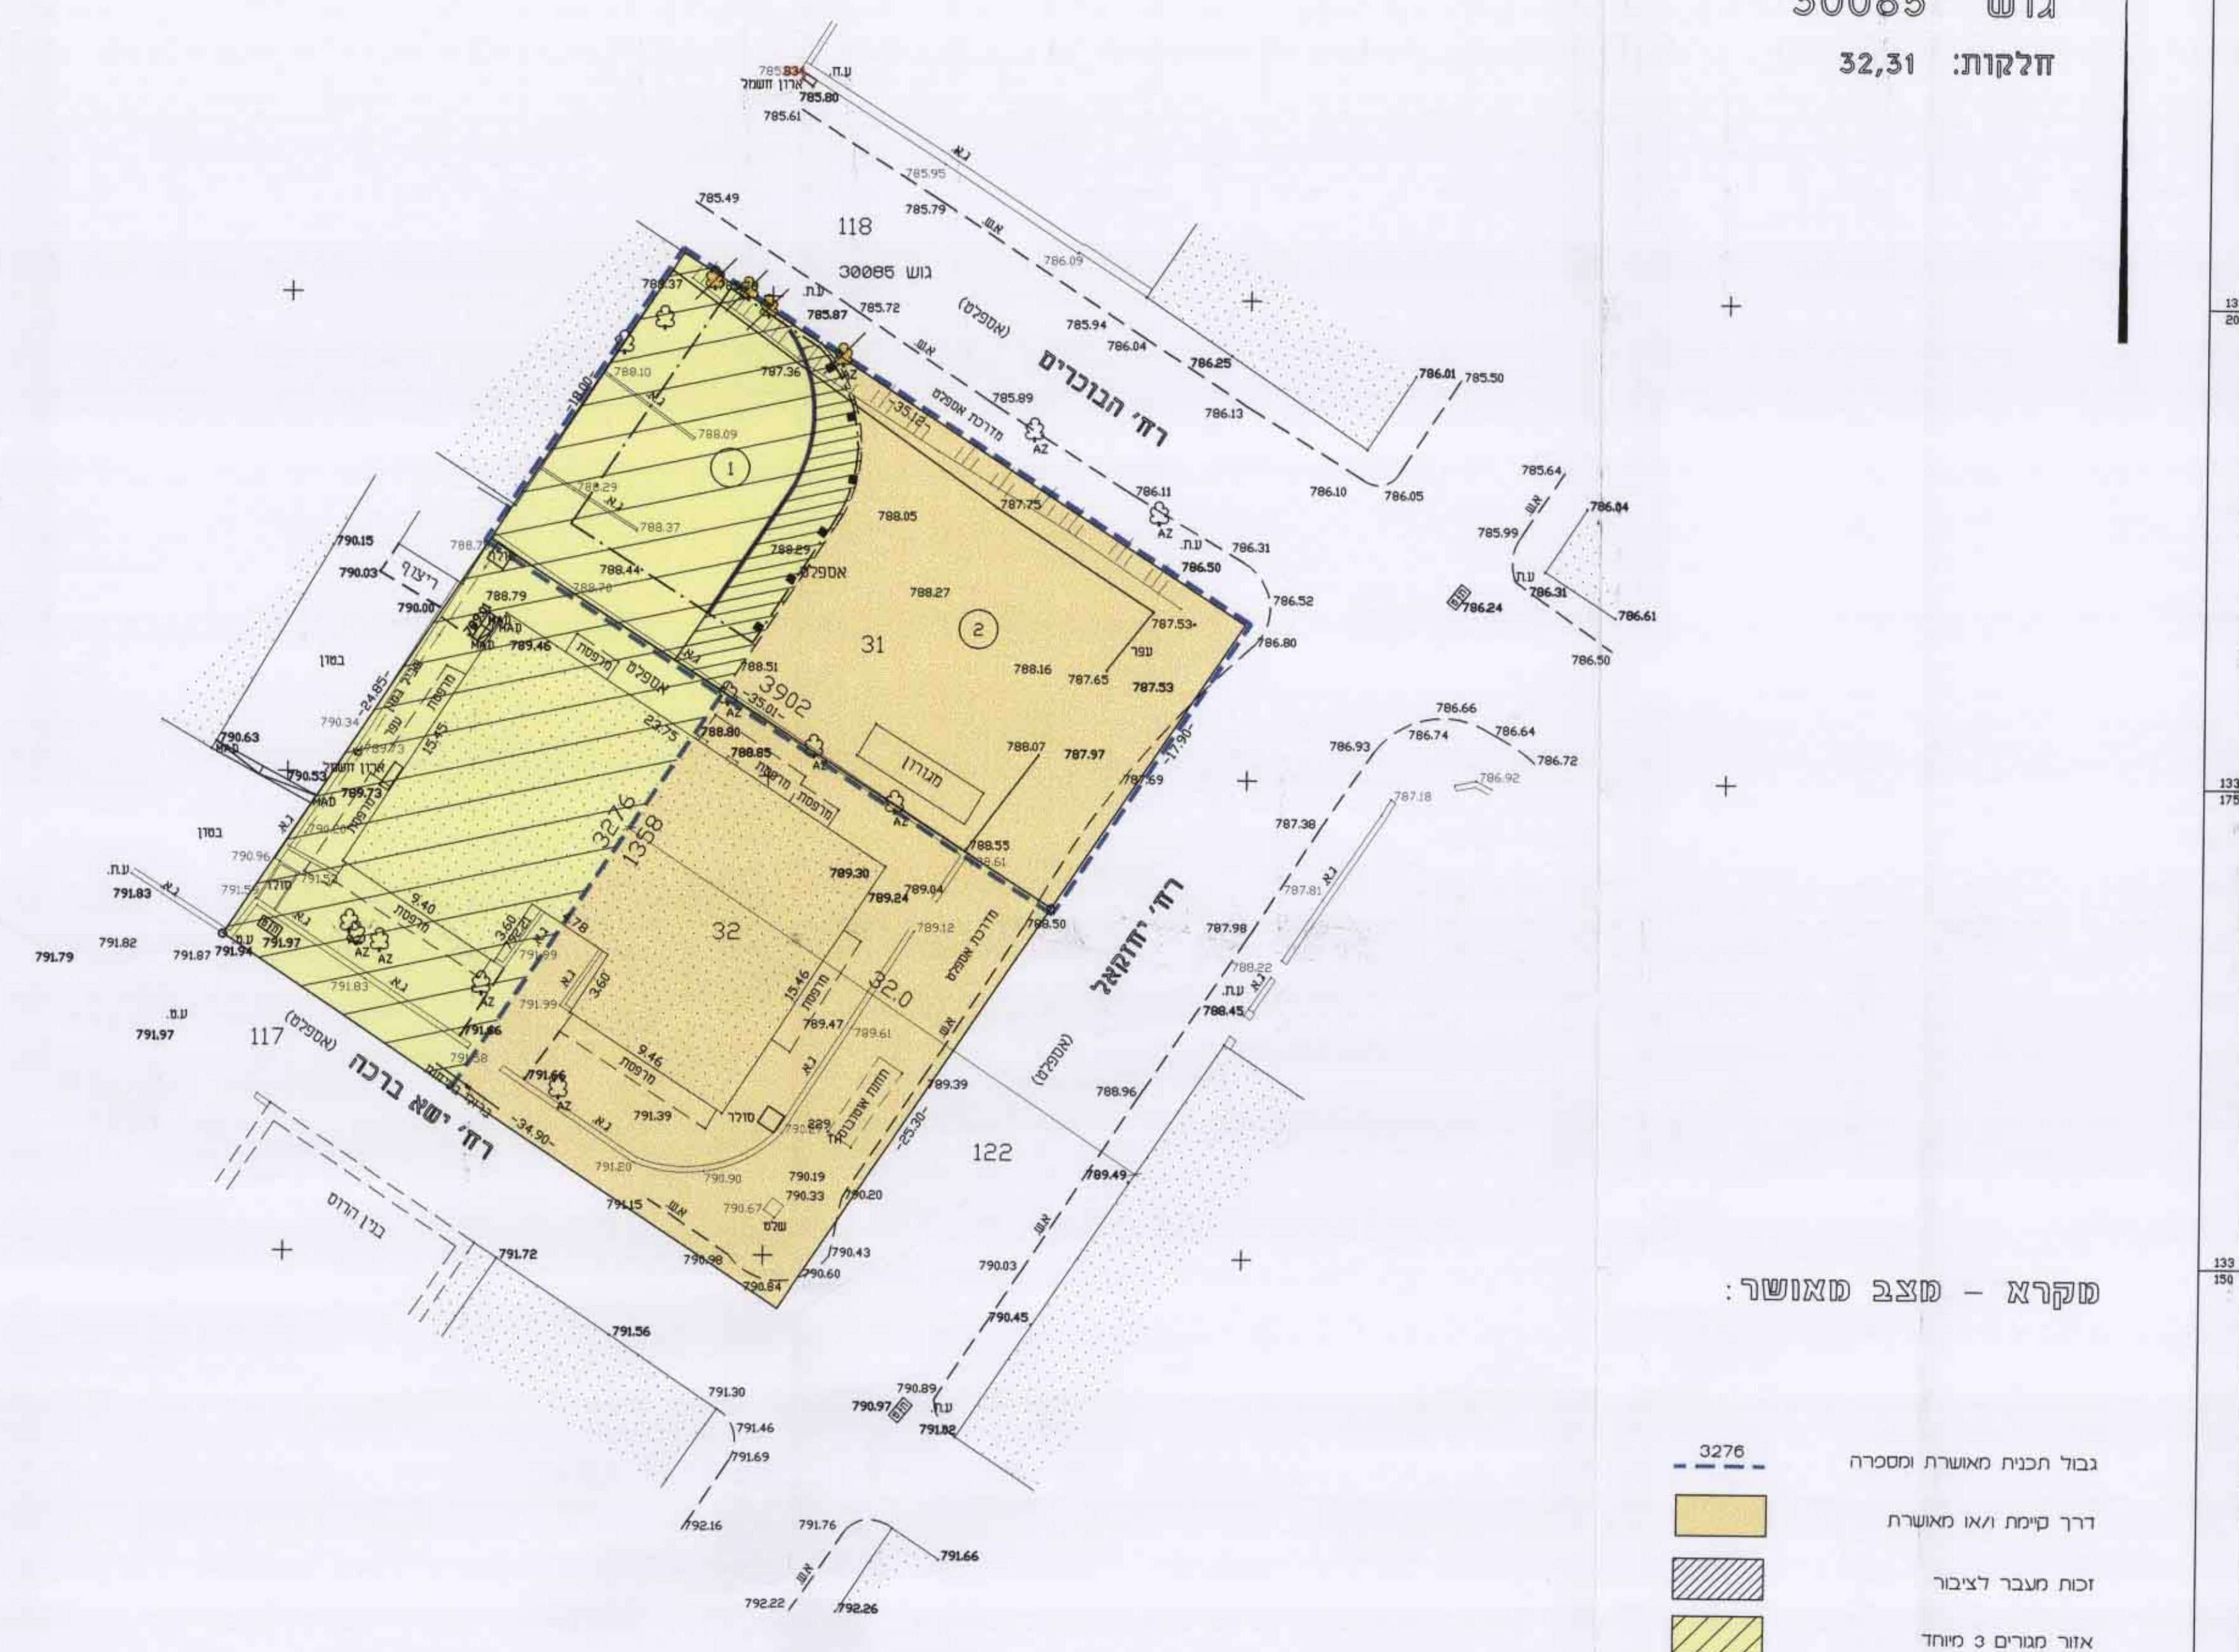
גוש 30085
חלקות: 32,31

ע.ח.
ארון חשמל
785.80
785.61
785.95
785.79
786.09
785.49
118
גוש 30085
ע.ח.
785.72
785.87
(אספלט)
785.94
786.04
786.25
רח' הבוכרים
788.37
788.10
787.36
785.89
786.13
786.01
785.50
18.00
788.09
מדרכת אספלט
35.12
1
788.29
788.37
788.05
787.75
786.11
786.10
786.05
785.64
785.99
786.04
790.15
790.03
ריצוף
790.00
788.44
788.79
788.70
788.29
אספלט
788.27
ע.ח.
786.50
786.31
786.52
786.24
ע.ח.
786.31
786.61
786.50
בטון
789.46
מרפסת
אספלט
788.51
31
2
787.53
עפר
788.16
787.65
787.53
786.80
24.85
790.34
3902
35.01
790.63
ארון חשמל
790.53
789.73
23.75
15.45
788.80
788.85
מגורון
788.07
787.97
17.90
786.66
786.74
786.64
786.93
786.72
786.92
787.18
787.38
בטון
790.96
ע.ח.
791.83
791.57
3276
1358
789.30
789.24
789.04
788.55
788.61
787.81
רח' יחזקאל
791.82
791.79
791.87
791.94
ע.ח.
791.97
9.40
מרפסת
3.60
32
מדרכת אספלט
789.12
788.50
787.98
788.22
ע.ח.
788.45
ע.ח.
791.97
791.83
791.99
3.60
15.46
32.0
789.47
789.61
117
(אספלט)
791.66
791.88
9.46
מרפסת
חניה אספלט
789.39
(אספלט)
788.96
רח' ישא ברכה
791.66
791.39
סולר
34.90
25.30
122
791.20
790.90
790.19
790.33
790.20
789.49
בנין הדרום
791.15
790.67
שלט
791.72
790.98
790.84
790.60
790.43
790.03
790.45
791.56
791.30
791.46
791.69
790.89
790.97
ע.ח.
791.82
792.16
791.76
791.66
792.22
792.26

מקרא - מצב מאושר:

3276
גבול תכנית מאושרת ומספרה
דרך קיימת ו/או מאושרת
זכות מעבר לציבור
אזור מגורים 3 מיוחד

133
175
133
150